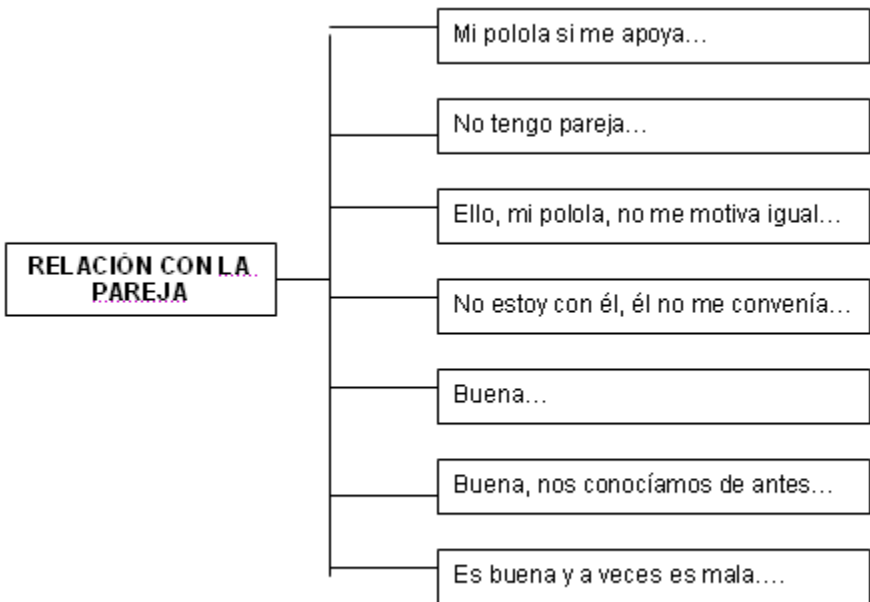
RELACIÓN CON LA PAREJA

Mi polola si me apoya…

No tengo pareja…

Ello, mi polola, no me motiva igual…

No estoy con él, él no me convenía…

Buena…

Buena, nos conocíamos de antes…

Es buena y a veces es mala….